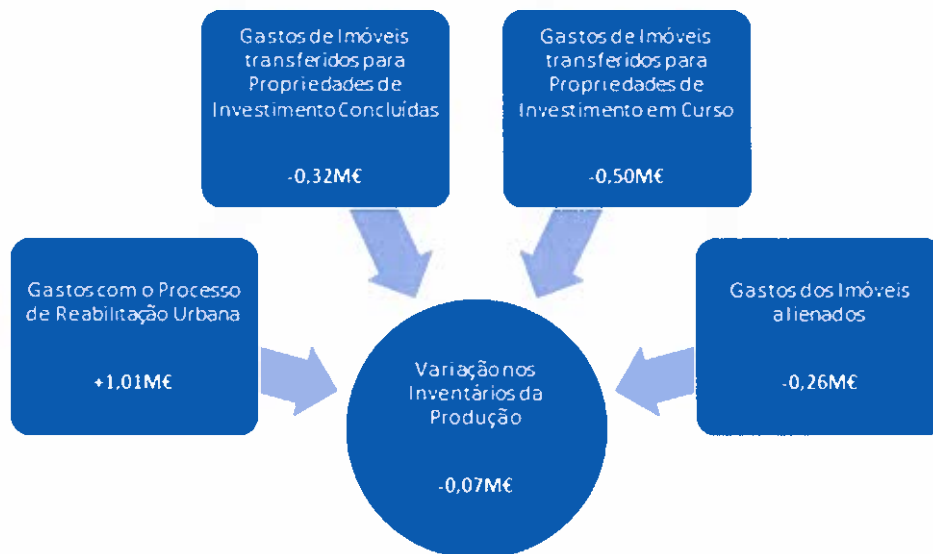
Gastos de Imóveis transferidos para Propriedades de Investimento Concluídas

-0,32M€

Gastos de Imóveis transferidos para Propriedades de Investimento em Curso

-0,50M€

Gastos com o Processo de Reabilitação Urbana

+1,01M€

Variação nos Inventários da Produção

-0,07M€

Gastos dos Imóveis alienados

-0,26M€